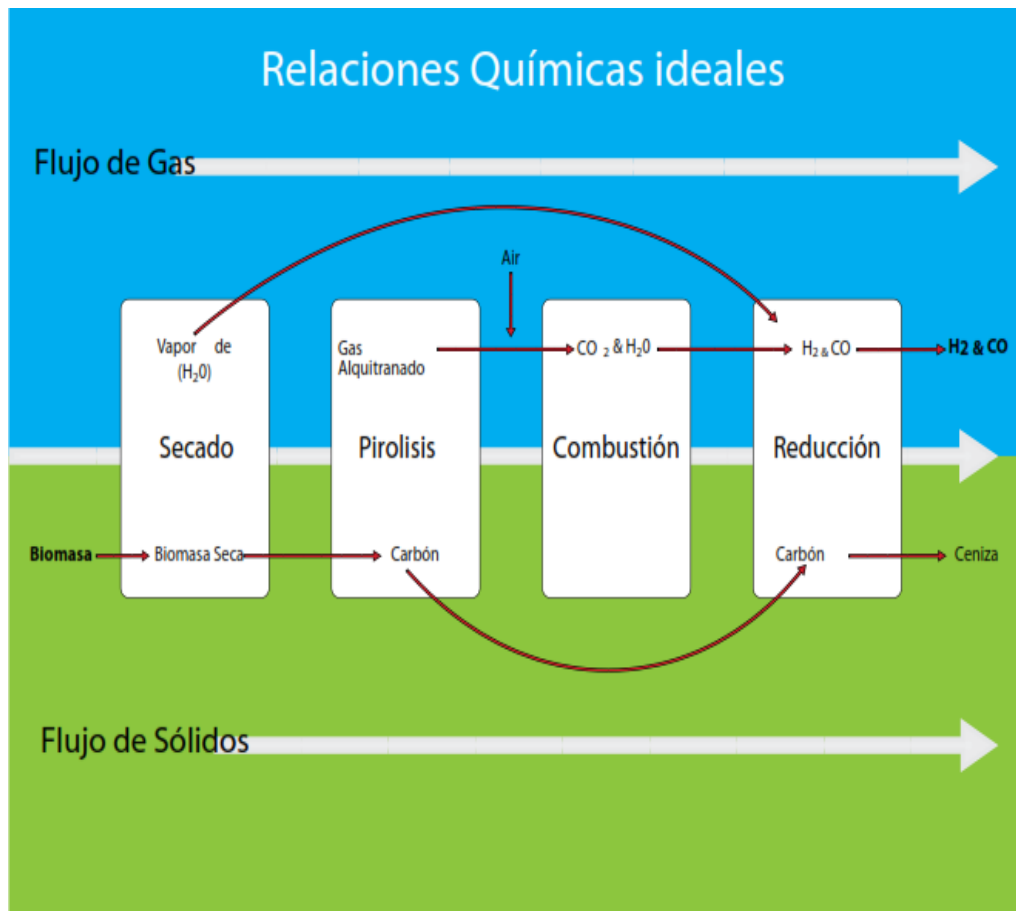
Relaciones Químicas ideales

Flujo de Gas

Air

Vapor de ($H_20$)

Gas Alquitranado

CO $_2$ & $H_20$

$H_2$ & CO

H2 & CO

Secado

Pirolisis

Combustión

Reducción

Biomasa

Biomasa Seca

Carbón

Carbón

Ceniza

Flujo de Sólidos